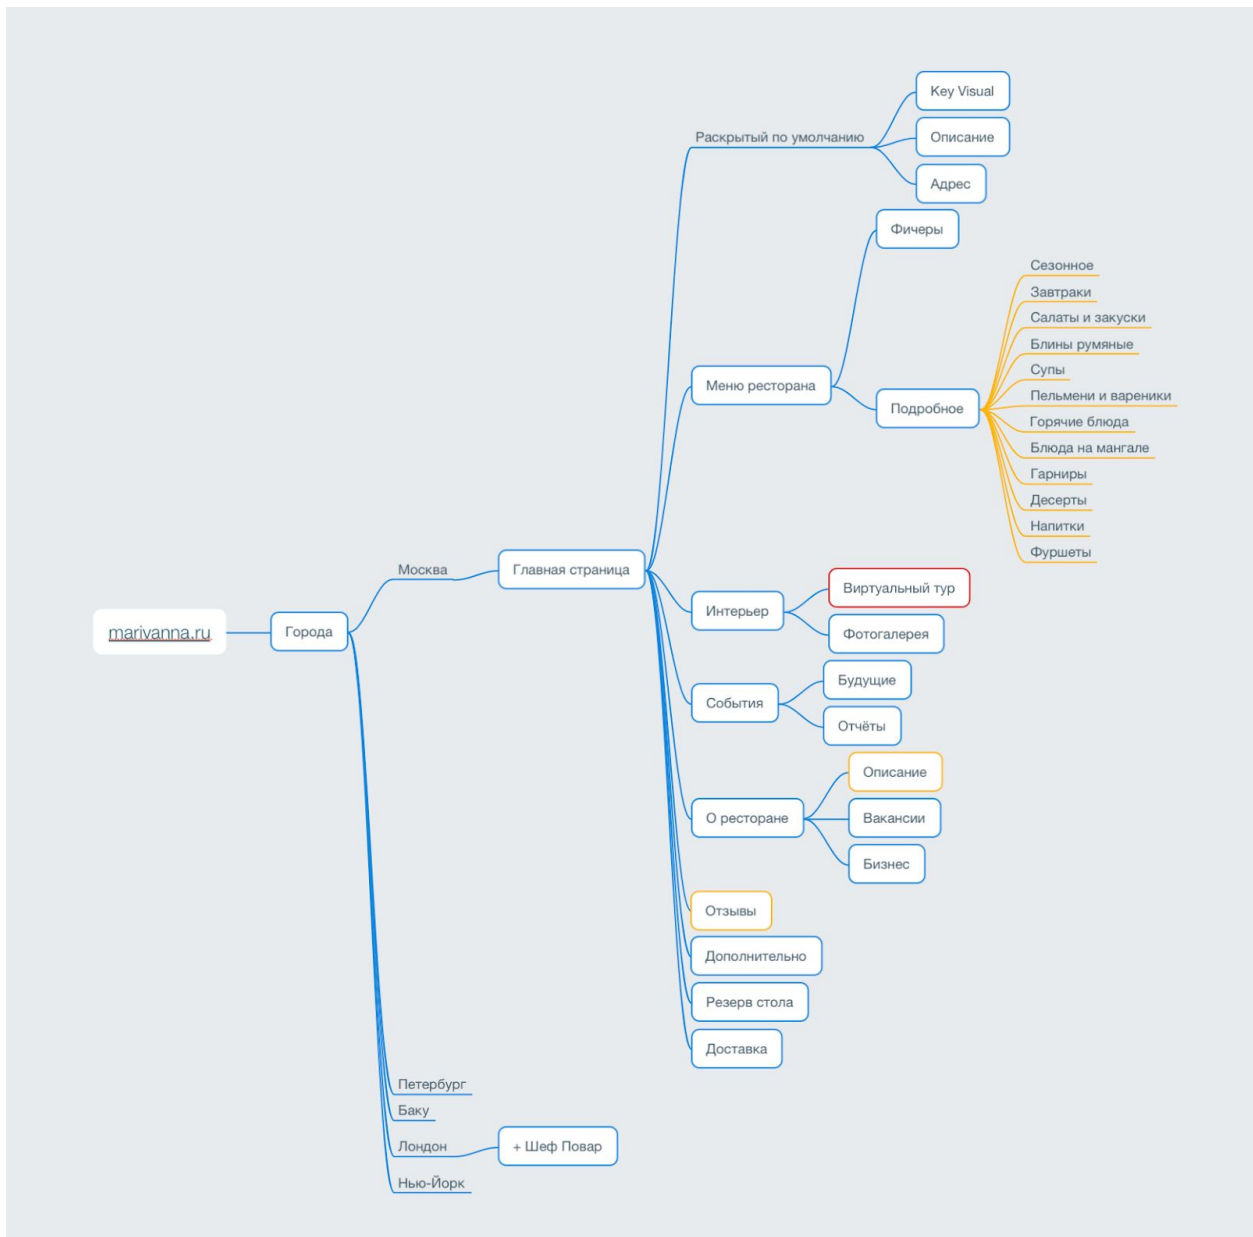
marivanna.ru

Города

Москва

Главная страница

Раскрытый по умолчанию

Key Visual

Описание

Адрес

Меню ресторана

Фичеры

Подробное

Сезонное

Завтраки

Салаты и закуски

Блины румяные

Супы

Пельмени и вареники

Горячие блюда

Блюда на мангале

Гарниры

Десерты

Напитки

Фуршеты

Интерьер

Виртуальный тур

Фотогалерея

События

Будущие

Отчёты

О ресторане

Описание

Вакансии

Бизнес

Отзывы

Дополнительно

Резерв стола

Доставка

Петербург

Баку

Лондон

+ Шеф Повар

Нью-Йорк